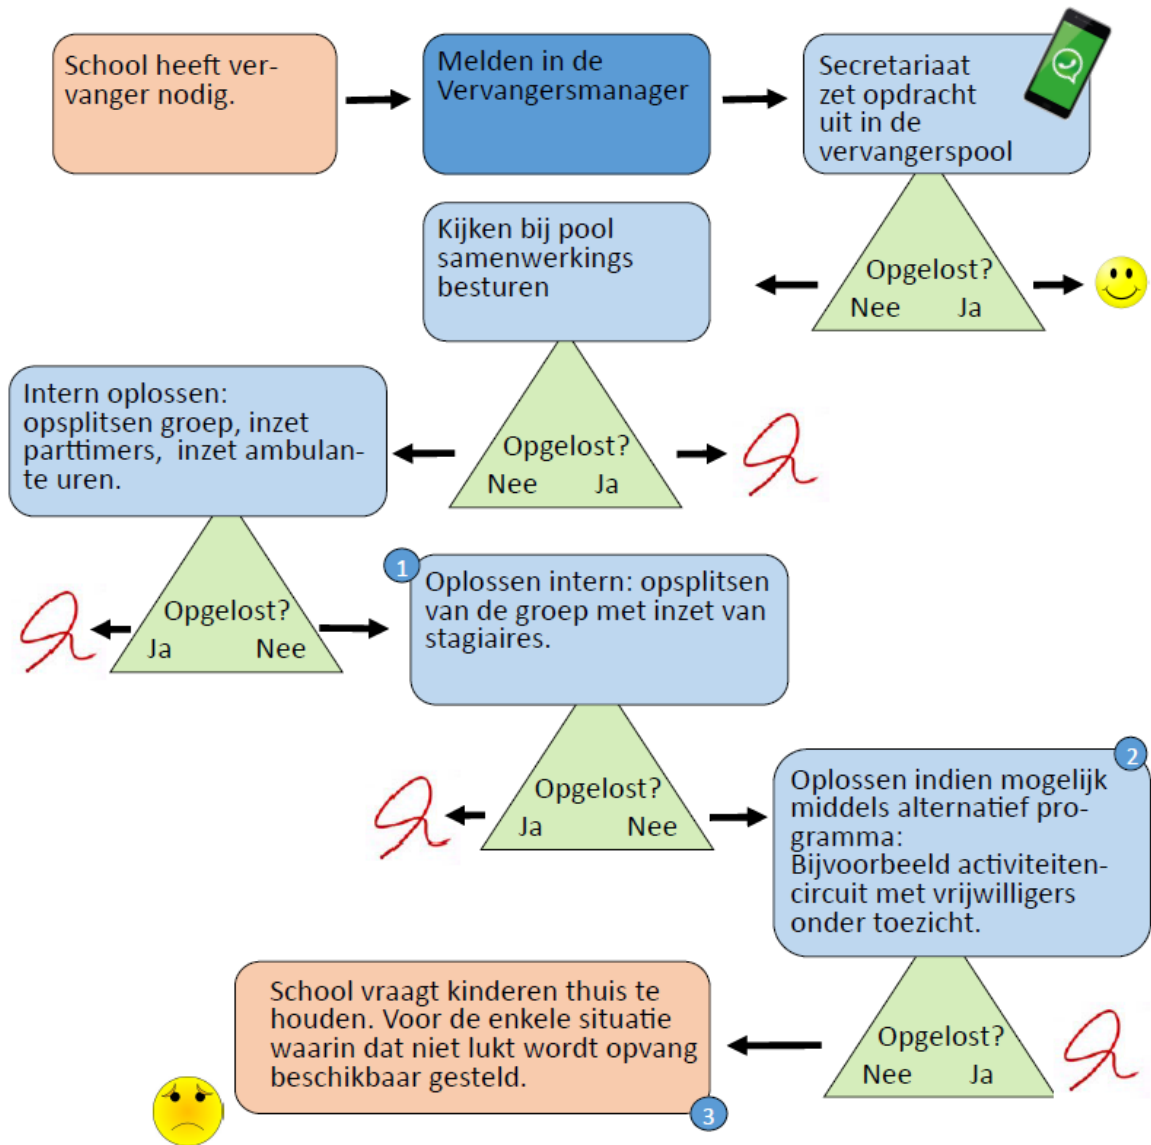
School heeft vervanger nodig.

Melden in de Vervangersmanager

Secretariaat zet opdracht uit in de vervangerspool

Opgelost?
Nee Ja

Kijken bij pool samenwerkings besturen

Opgelost?
Nee Ja

Intern oplossen: opsplitsen groep, inzet parttimers, inzet ambulante uren.

Opgelost?
Ja Nee

1
Oplossen intern: opsplitsen van de groep met inzet van stagiaires.

Opgelost?
Ja Nee

2
Oplossen indien mogelijk middels alternatief programma:
Bijvoorbeeld activiteitencircuit met vrijwilligers onder toezicht.

Opgelost?
Nee Ja

School vraagt kinderen thuis te houden. Voor de enkele situatie waarin dat niet lukt wordt opvang beschikbaar gesteld.
3